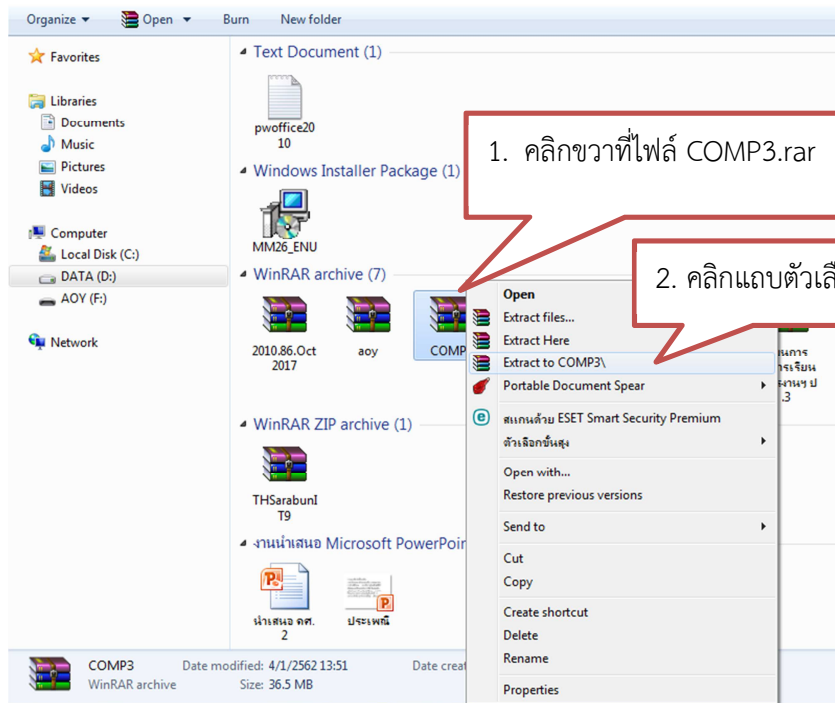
Organize ▾ Open ▾ Burn New folder

Favorites

Libraries
Documents
Music
Pictures
Videos

Computer
Local Disk (C:)
DATA (D:)
AOY (F:)

Network

Text Document (1)

pwoffice2010

Windows Installer Package (1)

MM26_ENU

WinRAR archive (7)

2010.86.Oct 2017

aoy

COMP

WinRAR ZIP archive (1)

THSarabunIT9

งานนำเสนอ Microsoft PowerPoin

นำเสนอ คศ. 2

ประเพณี

1. คลิกขวาที่ไฟล์ COMP3.rar

2. คลิกแถบตัวเลื

Open
Extract files...
Extract Here
Extract to COMP3\
Portable Document Spear
สแกนด้วย ESET Smart Security Premium
ตัวเลือกขั้นสูง
Open with...
Restore previous versions
Send to
Cut
Copy
Create shortcut
Delete
Rename
Properties

นการ
การเรียน
รงานฯ ป
.3

COMP3 Date modified: 4/1/2562 13:51 Date creat
WinRAR archive Size: 36.5 MB